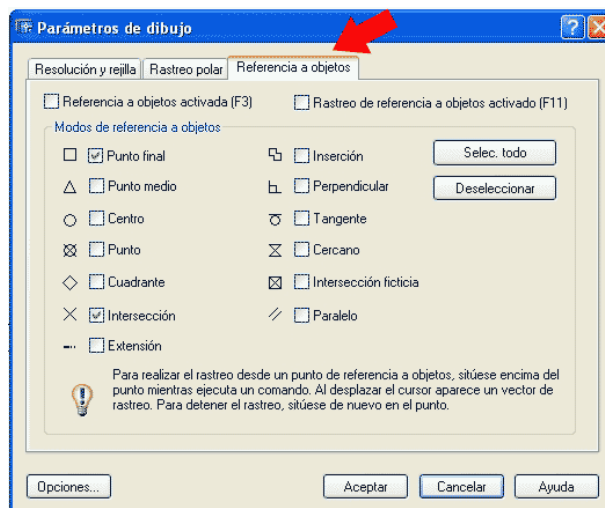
Parámetros de dibujo

Resolución y rejilla | Rastreo polar | Referencia a objetos

Referencia a objetos activada (F3)

Rastreo de referencia a objetos activado (F11)

Modos de referencia a objetos

Punto final

Inserción

Selec. todo

Punto medio

Perpendicular

Deseleccionar

Centro

Tangente

Punto

Cercano

Cuadrante

Intersección ficticia

Intersección

Paralelo

Extensión

Para realizar el rastreo desde un punto de referencia a objetos, sitúese encima del punto mientras ejecuta un comando. Al desplazar el cursor aparece un vector de rastreo. Para detener el rastreo, sitúese de nuevo en el punto.

Opciones...

Aceptar

Cancelar

Ayuda